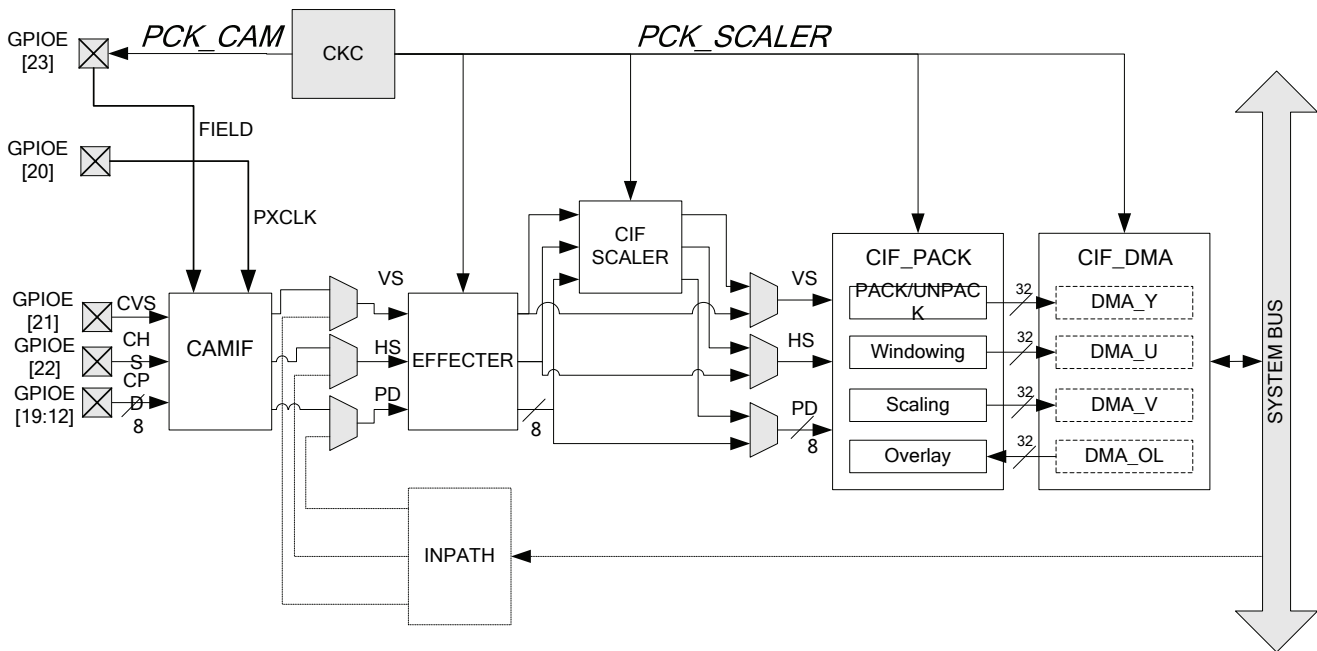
GPIOE [23]

PCK_CAM

CKC

PCK_SCALER

FIELD

GPIOE [20]

PXCLK

CIF SCALER

CIF_PACK

CIF_DMA

GPIOE [21]
CVS

GPIOE [22]
CHS

GPIOE [19:12]
CPD
8

CAMIF

VS

HS

PD

EFFECTER

8

VS

HS

PD
8

PACK/UNPACK

Windowing

Scaling

Overlay

32
32
32
32

DMA_Y

DMA_U

DMA_V

DMA_OL

SYSTEM BUS

INPATH